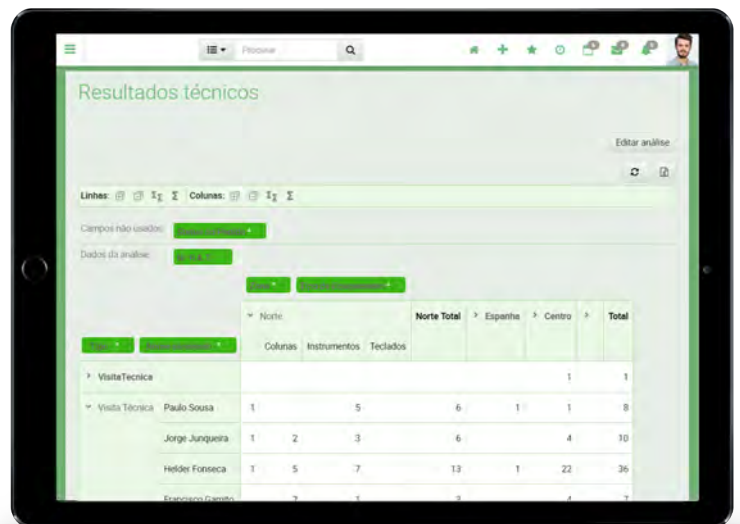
Procurar

Resultados técnicos

Editar análise

Linhas: Colunas:

Campos não usados: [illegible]

Dados da análise: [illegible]

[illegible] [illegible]

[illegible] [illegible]

| | | Norte | | | Norte Total | Espanha | Centro | | Total |
|---|---|---|---|---|---|---|---|---|---|
| | | Colunas | Instrumentos | Teclados | | | | | |
| VisitaTecnica | | | | | | | 1 | | 1 |
| Visita Técnica | Paulo Sousa | 1 | | 5 | 6 | 1 | 1 | | 8 |
| | Jorge Junqueira | 1 | 2 | 3 | 6 | | 4 | | 10 |
| | Helder Fonseca | 1 | 5 | 7 | 13 | 1 | 22 | | 36 |
| | Francisco Garrido | | 2 | 1 | 3 | | 4 | | 7 |